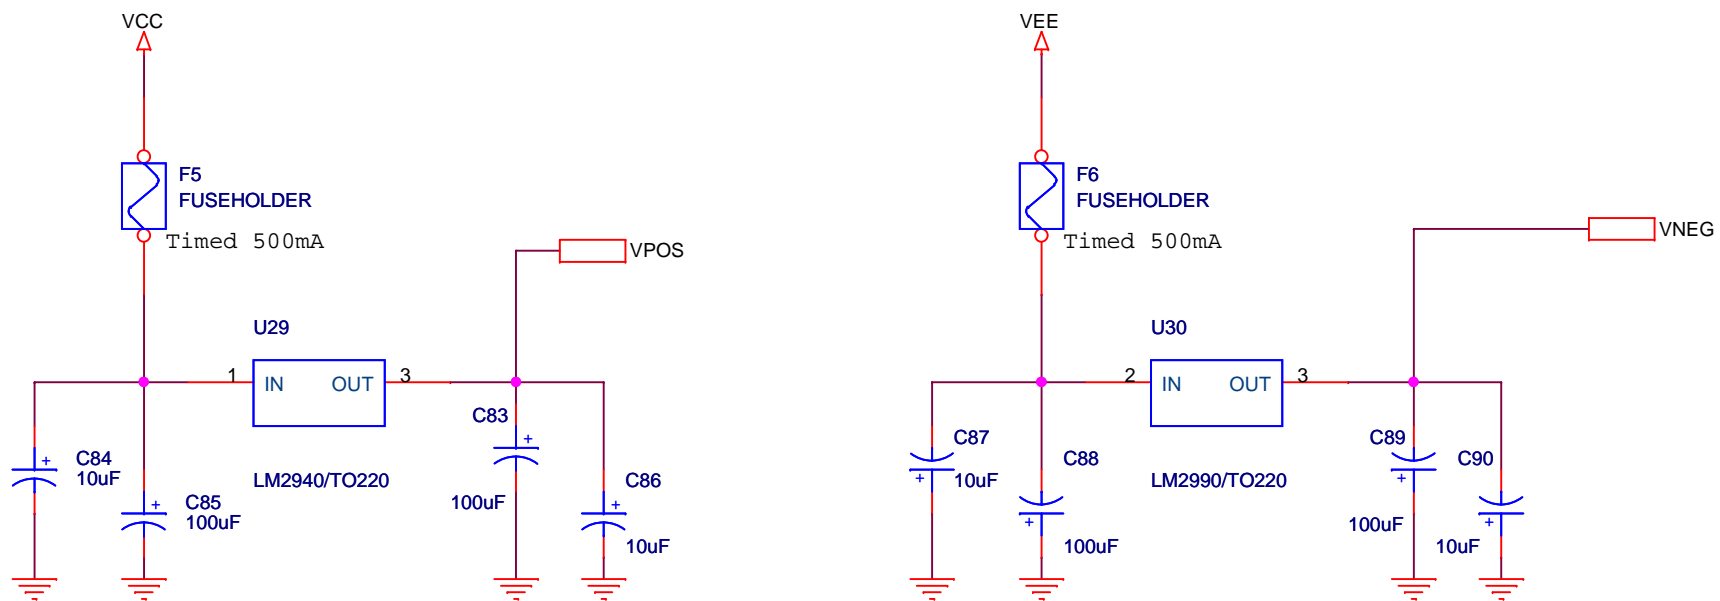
VCC

F5
FUSEHOLDER
Timed 500mA

VPOS

U29

1 IN OUT 3

C83
+

C84
10uF

C85
100uF

LM2940/TO220

100uF

C86
10uF

VEE

F6
FUSEHOLDER
Timed 500mA

VNEG

U30

2 IN OUT 3

C87
10uF

C88
100uF

LM2990/TO220

C89
100uF

C90
10uF